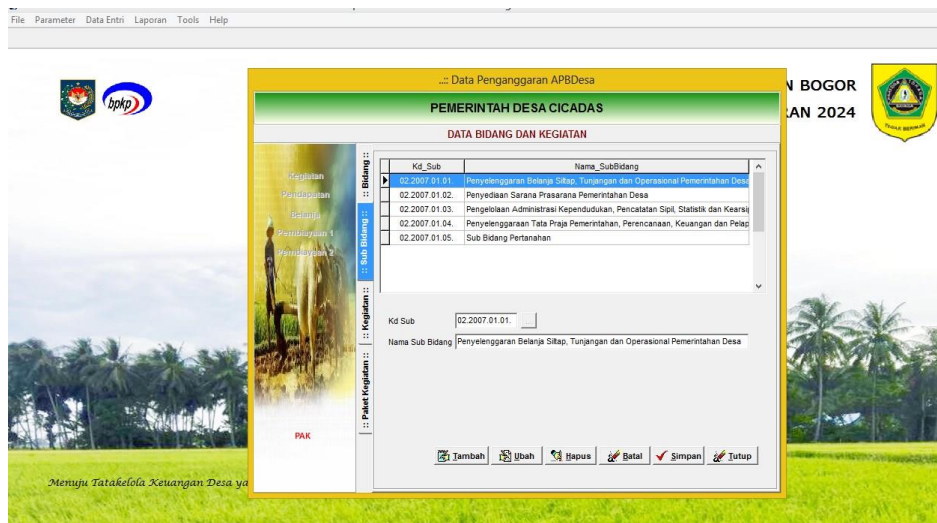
File Parameter Data Entri Laporan Tools Help

bpkp

N BOGOR
RAN 2024

..:: Data Penganggaran APBDesa

PEMERINTAH DESA CICADAS

DATA BIDANG DAN KEGIATAN

Kegiatan
Pendapatan
Belanja
Pembiayaan 1
Pembiayaan 2

PAK

:: Bidang ::
:: Sub Bidang ::
:: Kegiatan ::
Paket Kegiatan ::

| Kd_Sub | Nama_SubBidang |
|---|---|
| 02.2007.01.01. | Penyelenggaran Belanja Siltap, Tunjangan dan Operasional Pemerintahan Desa |
| 02.2007.01.02. | Penyediaan Sarana Prasarana Pemerintahan Desa |
| 02.2007.01.03. | Pengelolaan Administrasi Kependudukan, Pencatatan Sipil, Statistik dan Kearsi |
| 02.2007.01.04. | Penyelenggaraan Tata Praja Pemerintahan, Perencanaan, Keuangan dan Pelap |
| 02.2007.01.05. | Sub Bidang Pertanahan |

Kd Sub 02.2007.01.01.

Nama Sub Bidang Penyelenggaran Belanja Siltap, Tunjangan dan Operasional Pemerintahan Desa

Tambah Ubah Hapus Batal Simpan Tutup

Menuju Tatakelola Keuangan Desa ya